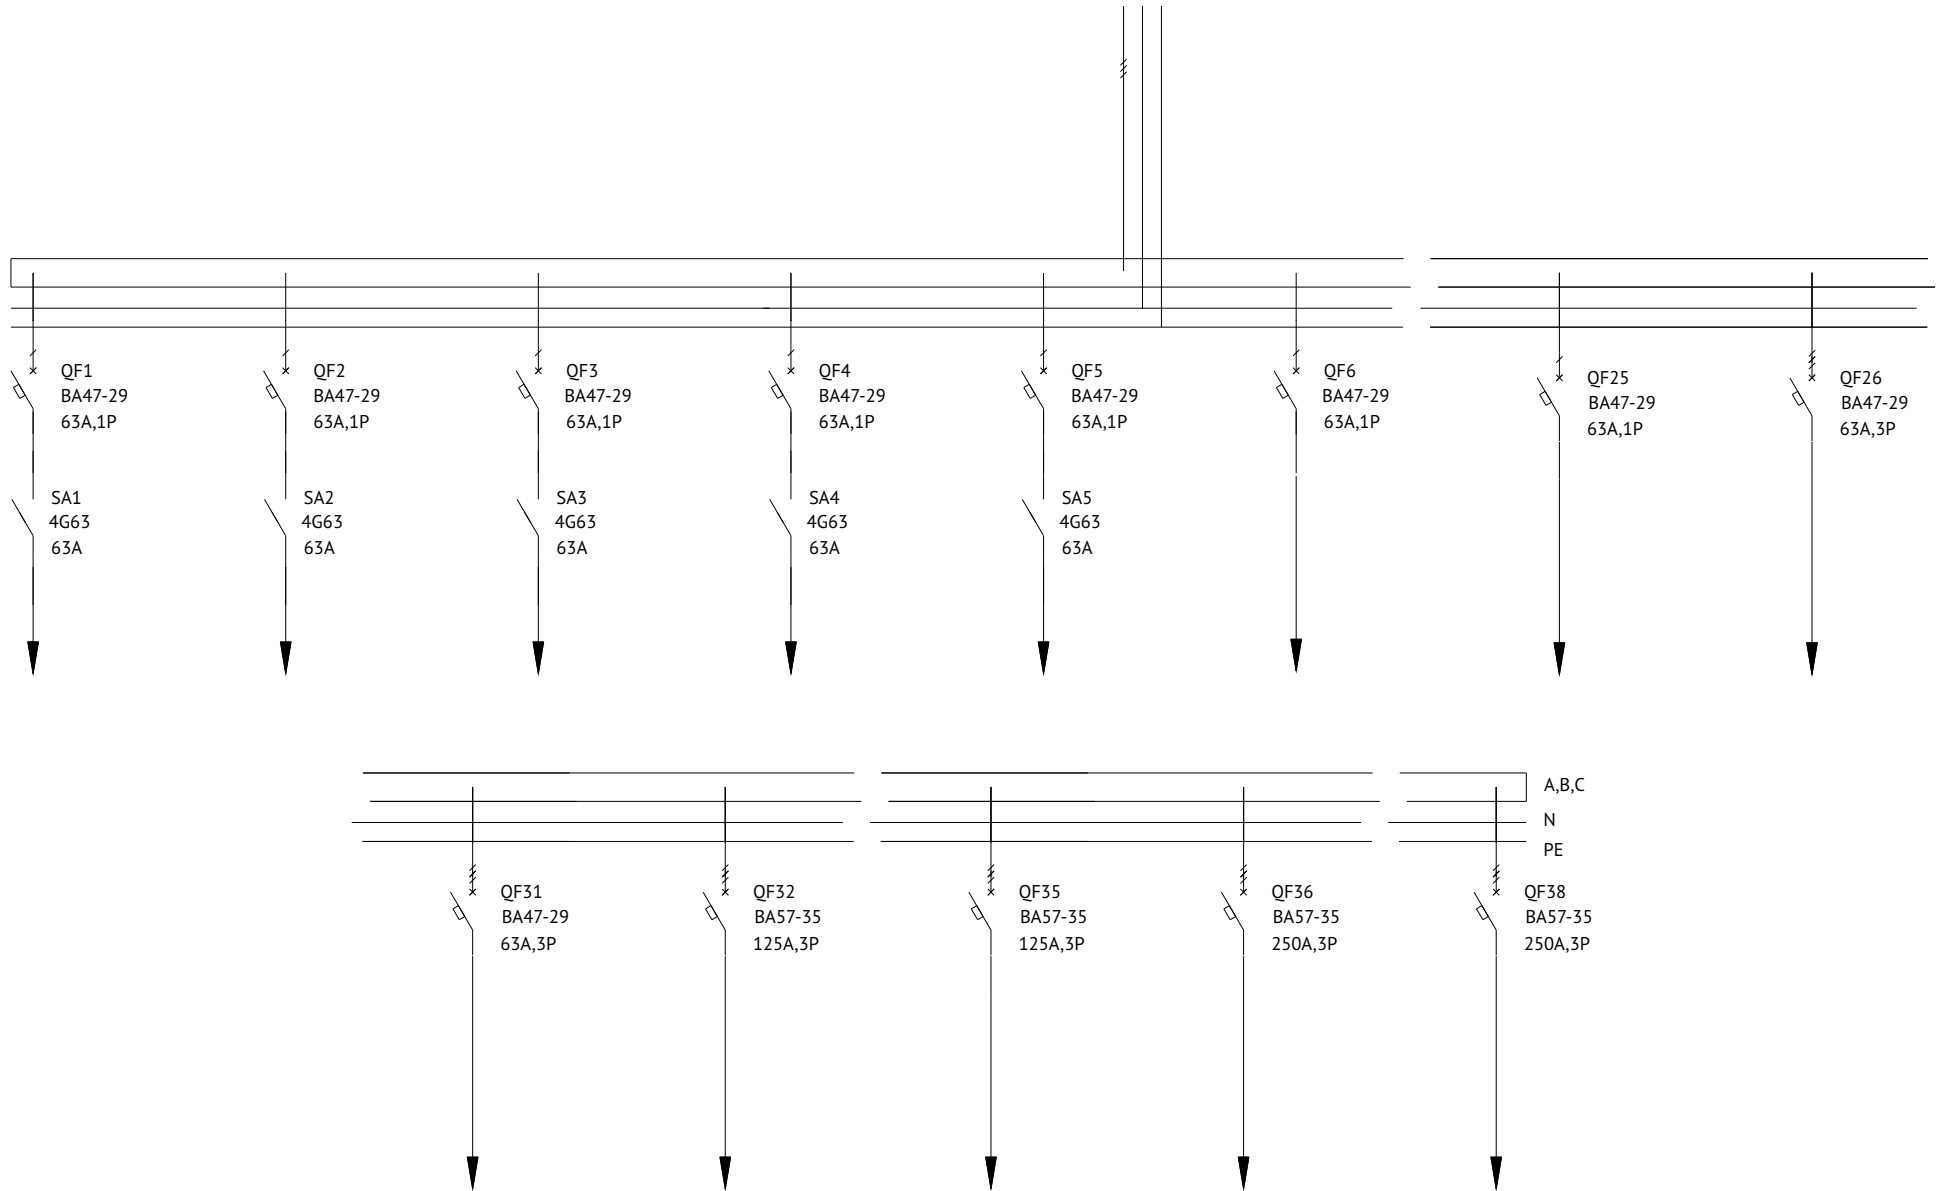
QF1
ВА47-29
63А,1Р

SA1
4G63
63А

QF2
ВА47-29
63А,1Р

SA2
4G63
63А

QF3
ВА47-29
63А,1Р

SA3
4G63
63А

QF4
ВА47-29
63А,1Р

SA4
4G63
63А

QF5
ВА47-29
63А,1Р

SA5
4G63
63А

QF6
ВА47-29
63А,1Р

QF25
ВА47-29
63А,1Р

QF26
ВА47-29
63А,3Р

A,B,C
N
PE

QF31
ВА47-29
63А,3Р

QF32
ВА57-35
125А,3Р

QF35
ВА57-35
125А,3Р

QF36
ВА57-35
250А,3Р

QF38
ВА57-35
250А,3Р